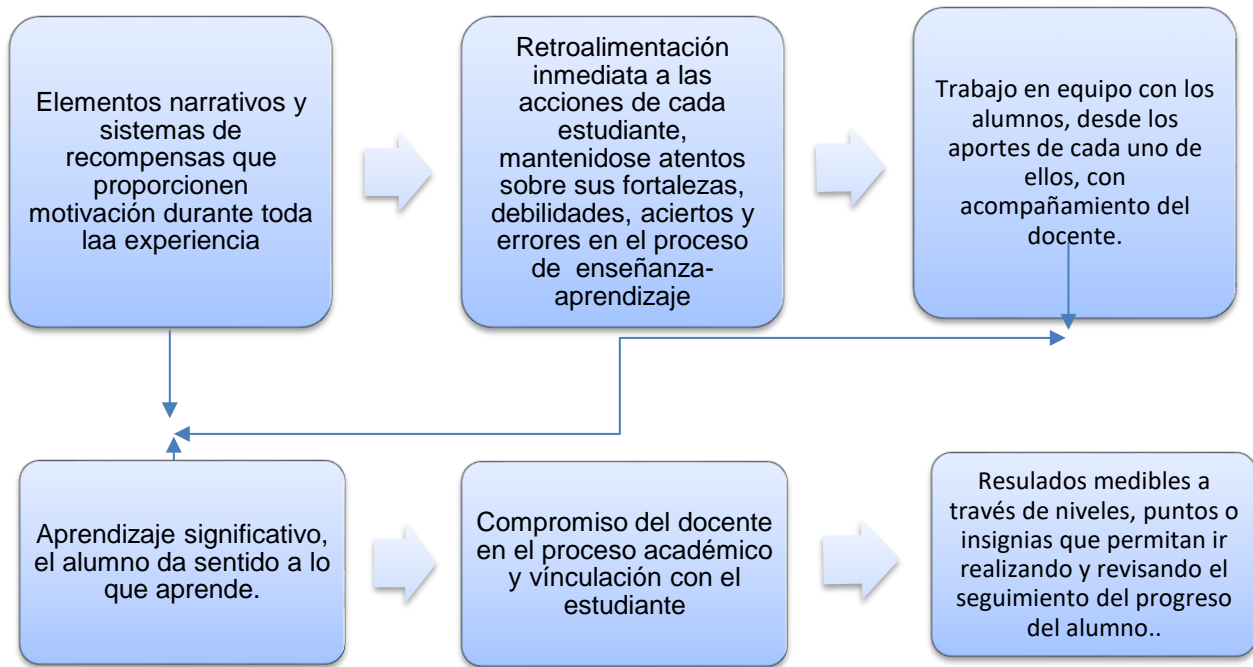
Elementos narrativos y sistemas de recompensas que proporcionen motivación durante toda laa experiencia

Retroalimentación inmediata a las acciones de cada estudiante, mantenidose atentos sobre sus fortalezas, debilidades, aciertos y errores en el proceso de enseñanza-aprendizaje

Trabajo en equipo con los alumnos, desde los aportes de cada uno de ellos, con acompañamiento del docente.

Aprendizaje significativo, el alumno da sentido a lo que aprende.

Compromiso del docente en el proceso académico y vínculación con el estudiante

Resulados medibles a través de niveles, puntos o insignias que permitan ir realizando y revisando el seguimiento del progreso del alumno..